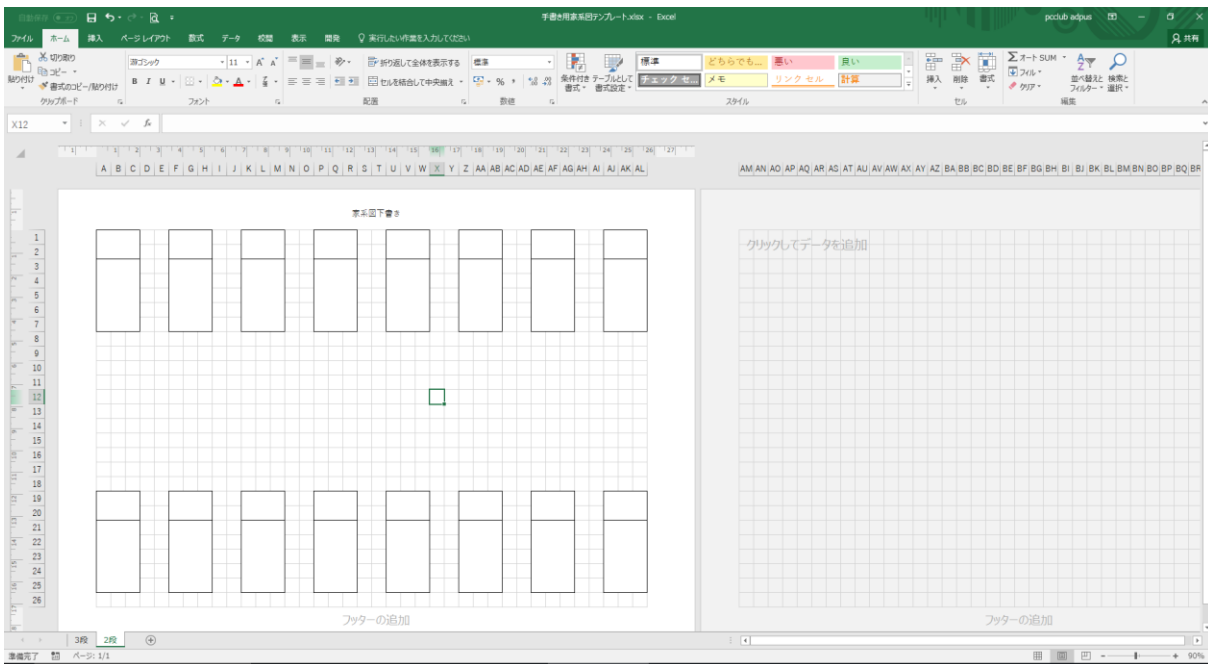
自動保存 オフ
手書き用家系図テンプレート.xlsx - Excel
pcclub adpus

ファイル ホーム 挿入 ページレイアウト 数式 データ 校閲 表示 開発 実行したい作業を入力してください
共有

切り取り
コピー
書式のコピー/貼り付け
貼り付け
クリップボード

游ゴシック 11 A A
B I U
フォント

折り返して全体を表示する
セルを結合して中央揃え
配置

標準
% ,
数値

条件付き書式
テーブルとして書式設定
標準 どちらでも... 悪い 良い
チェック セ... メモ リンク セル 計算
スタイル

挿入 削除 書式
セル

オート SUM
フィル
クリア
並べ替えとフィルター
検索と選択
編集

X12

A B C D E F G H I J K L M N O P Q R S T U V W X Y Z AA AB AC AD AE AF AG AH AI AJ AK AL
AM AN AO AP AQ AR AS AT AU AV AW AX AY AZ BA BB BC BD BE BF BG BH BI BJ BK BL BM BN BO BP BQ BR

家系図下書き

クリックしてデータを追加

1
2
3
4
5
6
7
8
9
10
11
12
13
14
15
16
17
18
19
20
21
22
23
24
25
26

フッターの追加
フッターの追加

3段 2段

準備完了 ページ: 1/1
90%